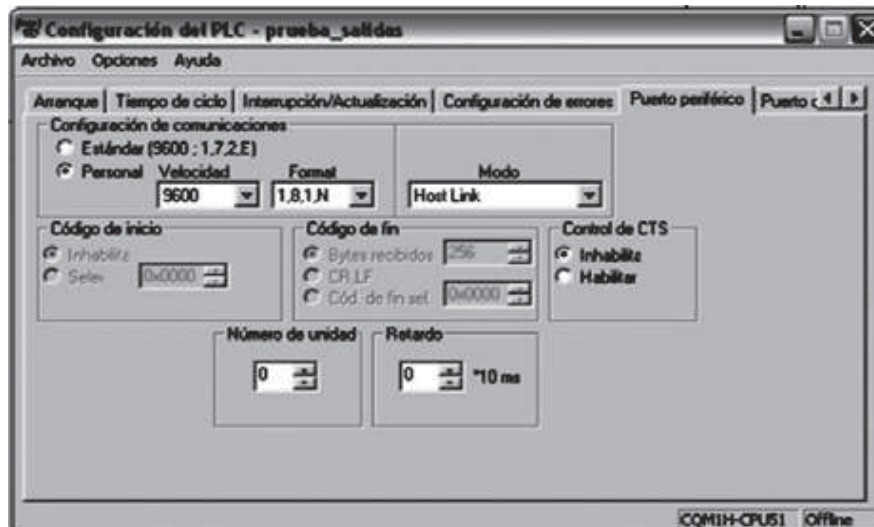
Configuración del PLC - prueba_salidas

Archivo Opciones Ayuda

Arranque | Tiempo de ciclo | Interrupción/Actualización | Configuración de errores | Puerto periférico | Puerto c

Configuración de comunicaciones
Estándar (9600 ; 1,7,2,E)
Personal Velocidad 9600 Format 1,8,1,N
Modo Host Link

Código de inicio
Inhabilita
Selec 0x0000

Código de fin
Bytes recibidos 256
CR,LF
Cód. de fin sel. 0x0000

Control de CTS
Inhabilita
Habilitar

Número de unidad
0

Retardo
0 *10 ms

CQM1H-CPU51 Offline